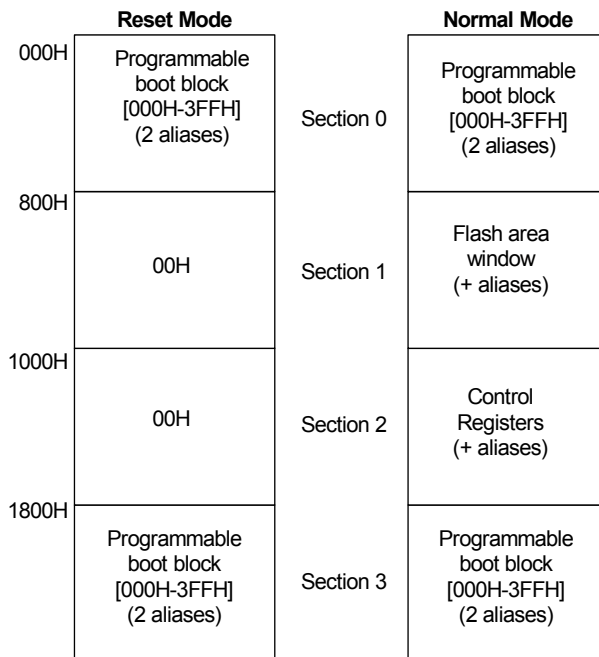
Reset Mode

Normal Mode

000H

Programmable boot block [000H-3FFH] (2 aliases)

Section 0

Programmable boot block [000H-3FFH] (2 aliases)

800H

00H

Section 1

Flash area window (+ aliases)

1000H

00H

Section 2

Control Registers (+ aliases)

1800H

Programmable boot block [000H-3FFH] (2 aliases)

Section 3

Programmable boot block [000H-3FFH] (2 aliases)